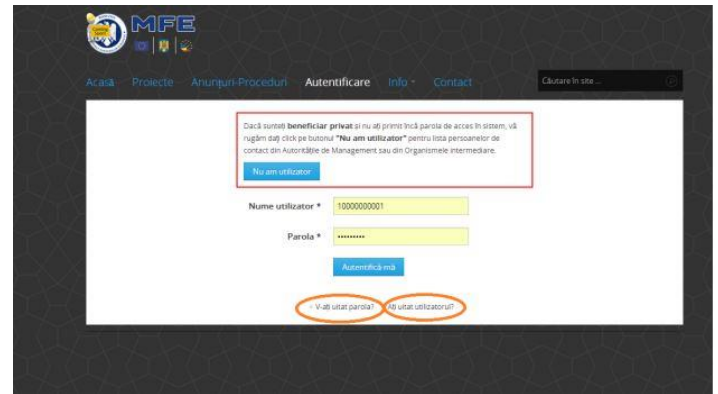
MFE

Acasă Proiecte Anunțuri-Proceduri Autentificare Info Contact Căutare în site ...

Dacă sunteți **beneficiar privat** și nu ați primit încă parola de acces în sistem, vă rugăm dați click pe butonul **"Nu am utilizator"** pentru lista persoanelor de contact din Autoritățile de Management sau din Organismele intermediare.

Nu am utilizator

Nume utilizator * 10000000001

Parola * ••••••••••

Autentifică-mă

V-ați uitat parola? Ați uitat utilizatorul?